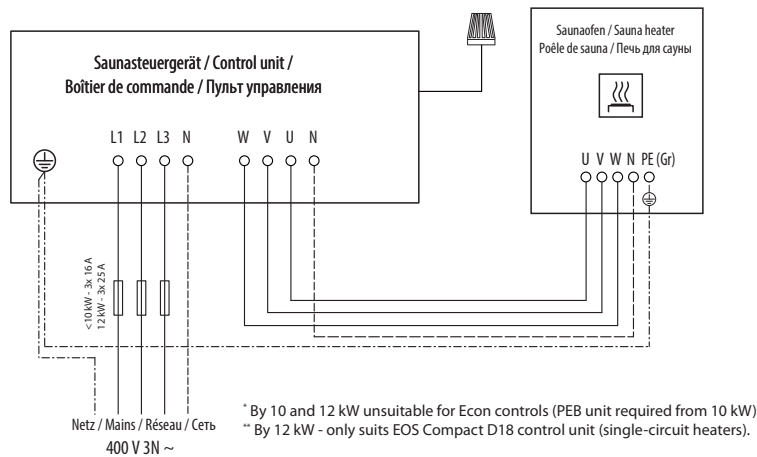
Saunasteuergerät / Control unit /
Boîtier de commande / Пульт управления

L1 L2 L3 N

W V U N

Saunaofen / Sauna heater
Poêle de sauna / Печь для сауны

U V W N PE (Gr)

<10 kW - 3x 16 A
12 kW - 3x 25 A

Netz / Mains / Réseau / Сеть
400 V 3N ~

* By 10 and 12 kW unsuitable for Econ controls (PEB unit required from 10 kW)
** By 12 kW - only suits EOS Compact D18 control unit (single-circuit heaters).